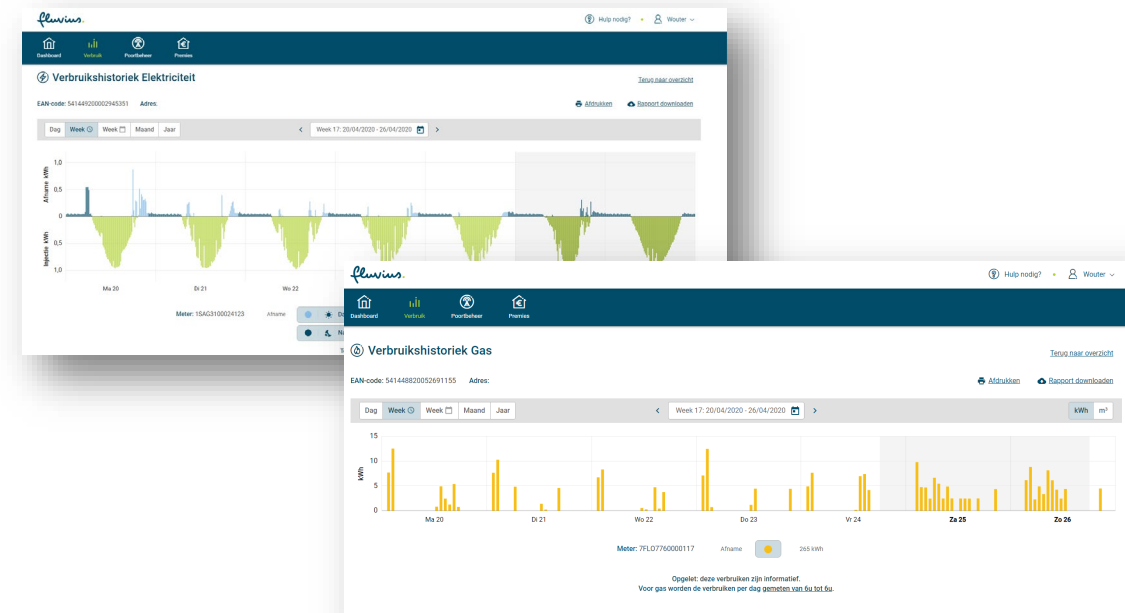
fluvius.

Hulp nodig? Wouter

Dashboard Verbruik Poortbeheer Premies

Verbruikshistoriek Elektriciteit

Terug naar overzicht

EAN-code: 541449200002945351 Adres:

Afdrukken Rapport downloaden

Dag Week Week Maand Jaar

Week 17: 20/04/2020 - 26/04/2020

Afname kWh

1,0
0,5
0
0,5
1,0

Injectie kWh

Ma 20 Di 21 Wo 22

Meter: 1SAG3100024123 Afname

fluvius.

Hulp nodig? Wouter

Dashboard Verbruik Poortbeheer Premies

Verbruikshistoriek Gas

Terug naar overzicht

EAN-code: 541448820052691155 Adres:

Afdrukken Rapport downloaden

Dag Week Week Maand Jaar

Week 17: 20/04/2020 - 26/04/2020

kWh m³

15
10
5
0

kWh

Ma 20 Di 21 Wo 22 Do 23 Vr 24 Za 25 Zo 26

Meter: 7FLO7760000117 Afname 265 kWh

Opgelet: deze verbruiken zijn informatief.
Voor gas worden de verbruiken per dag gemeten van 6u tot 6u.